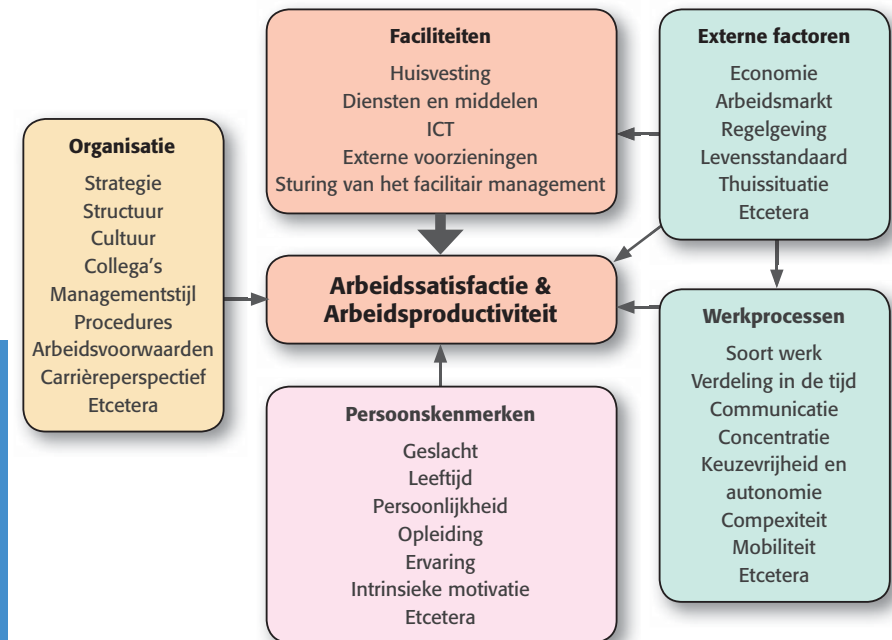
Faciliteiten
Huisvesting
Diensten en middelen
ICT
Externe voorzieningen
Sturing van het facilitair management

Externe factoren
Economie
Arbeidsmarkt
Regelgeving
Levensstandaard
Thuissituatie
Etcetera

Organisatie
Strategie
Structuur
Cultuur
Collega's
Managementstijl
Procedures
Arbeidsvoorwaarden
Carrièreperspectief
Etcetera

Arbeidssatisfactie & Arbeidsproductiviteit

Werkprocessen
Soort werk
Verdeling in de tijd
Communicatie
Concentratie
Keuzevrijheid en autonomie
Compexiteit
Mobiliteit
Etcetera

Persoonskenmerken
Geslacht
Leeftijd
Persoonlijkheid
Opleiding
Ervaring
Intrinsieke motivatie
Etcetera